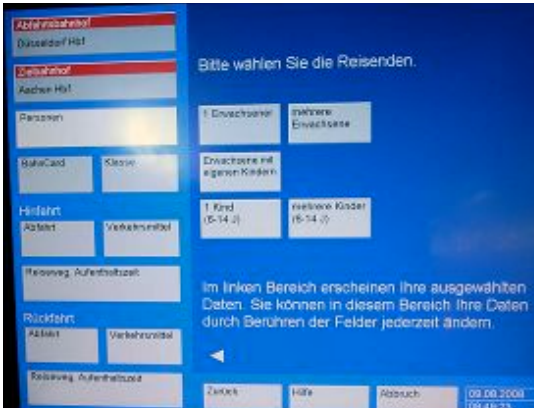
Abfahrtsbahnhof
Düsseldorf Hbf

Zielbahnhof
Aachen Hbf

Personen

BahnCard

Klasse

Hinfahrt

Abfahrt

Verkehrsmittel

Reiseweg, Aufenthaltszeit

Rückfahrt

Abfahrt

Verkehrsmittel

Reiseweg, Aufenthaltszeit

Bitte wählen Sie die Reisenden.

1 Erwachsener

mehrere Erwachsene

Erwachsene mit eigenen Kindern

1 Kind (6-14 J)

mehrere Kinder (6-14 J)

Im linken Bereich erscheinen Ihre ausgewählten Daten. Sie können in diesem Bereich Ihre Daten durch Berühren der Felder jederzeit ändern.

◄

Zurück

Hilfe

Abbruch

09.08.2008
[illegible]